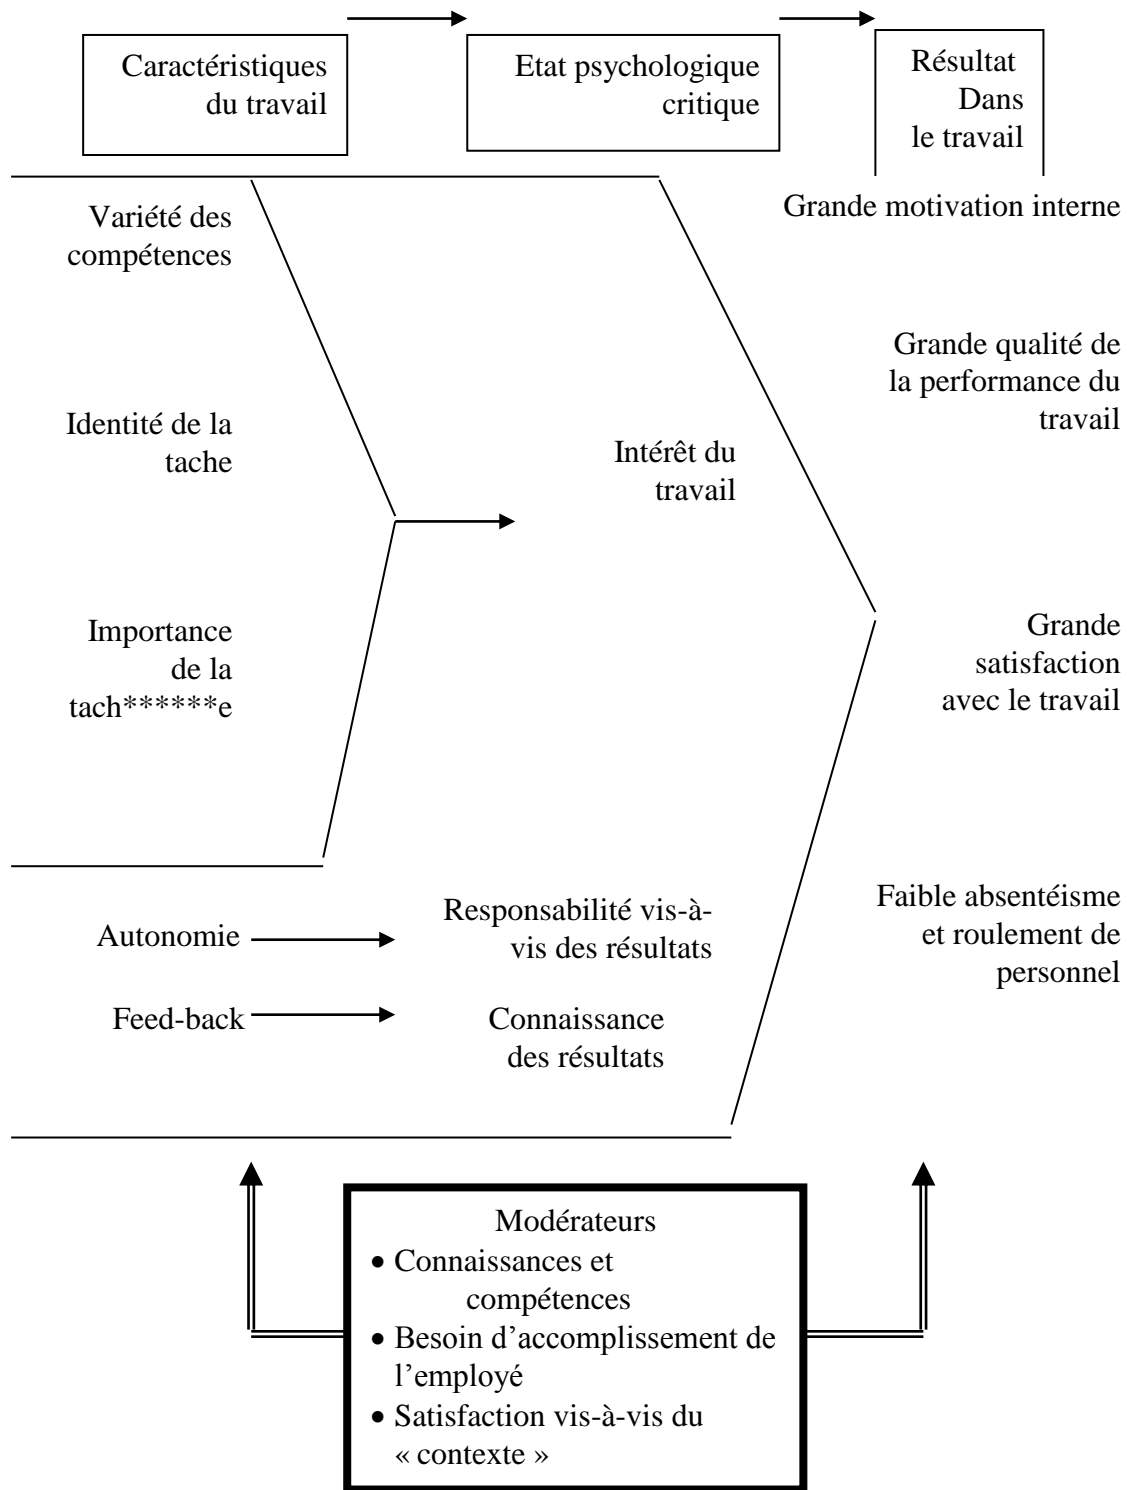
Caractéristiques du travail

Etat psychologique critique

Résultat Dans le travail

Variété des compétences

Identité de la tache

Importance de la tach******e

Intérêt du travail

Grande motivation interne

Grande qualité de la performance du travail

Grande satisfaction avec le travail

Faible absentéisme et roulement de personnel

Autonomie

Responsabilité vis-à-vis des résultats

Feed-back

Connaissance des résultats

Modérateurs
• Connaissances et compétences
• Besoin d'accomplissement de l'employé
• Satisfaction vis-à-vis du « contexte »